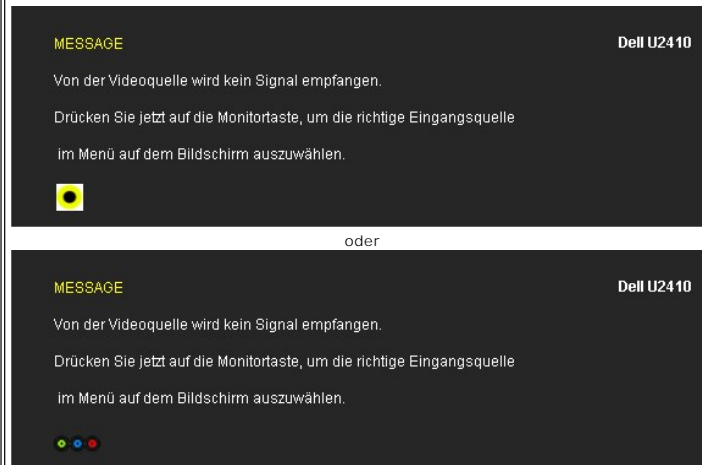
MESSAGE

Dell U2410

Von der Videoquelle wird kein Signal empfangen.

Drücken Sie jetzt auf die Monitortaste, um die richtige Eingangsquelle im Menü auf dem Bildschirm auszuwählen.

oder

MESSAGE

Dell U2410

Von der Videoquelle wird kein Signal empfangen.

Drücken Sie jetzt auf die Monitortaste, um die richtige Eingangsquelle im Menü auf dem Bildschirm auszuwählen.